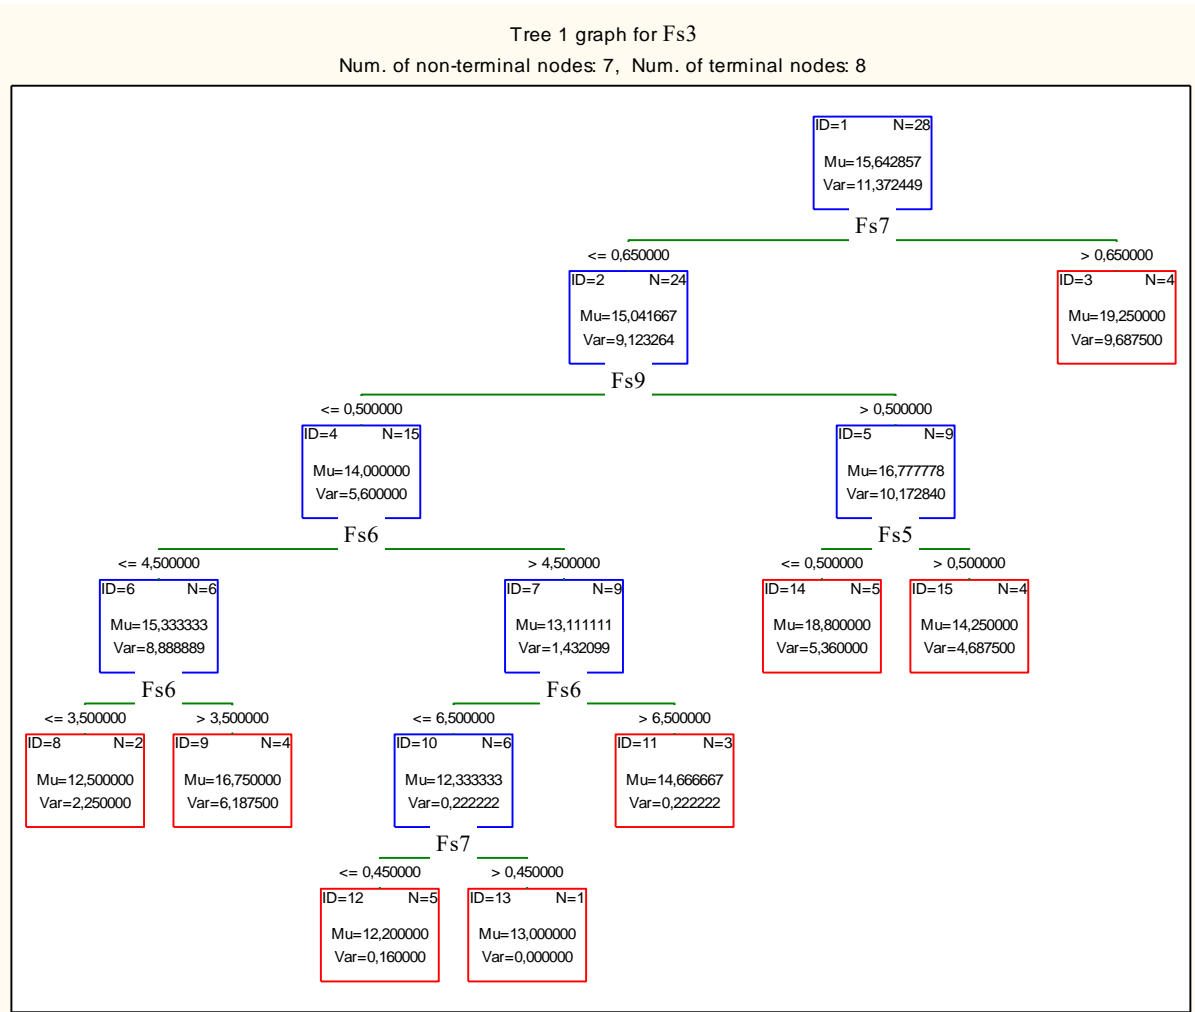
Tree 1 graph for Fs3
Num. of non-terminal nodes: 7, Num. of terminal nodes: 8

ID=1 N=28
Mu=15,642857
Var=11,372449

Fs7

<= 0,650000

> 0,650000

ID=2 N=24
Mu=15,041667
Var=9,123264

ID=3 N=4
Mu=19,250000
Var=9,687500

Fs9

<= 0,500000

> 0,500000

ID=4 N=15
Mu=14,000000
Var=5,600000

ID=5 N=9
Mu=16,777778
Var=10,172840

Fs6

<= 4,500000

> 4,500000

Fs5

<= 0,500000

> 0,500000

ID=6 N=6
Mu=15,333333
Var=8,888889

ID=7 N=9
Mu=13,111111
Var=1,432099

ID=14 N=5
Mu=18,800000
Var=5,360000

ID=15 N=4
Mu=14,250000
Var=4,687500

Fs6

<= 3,500000

> 3,500000

Fs6

<= 6,500000

> 6,500000

ID=8 N=2
Mu=12,500000
Var=2,250000

ID=9 N=4
Mu=16,750000
Var=6,187500

ID=10 N=6
Mu=12,333333
Var=0,222222

ID=11 N=3
Mu=14,666667
Var=0,222222

Fs7

<= 0,450000

> 0,450000

ID=12 N=5
Mu=12,200000
Var=0,160000

ID=13 N=1
Mu=13,000000
Var=0,000000